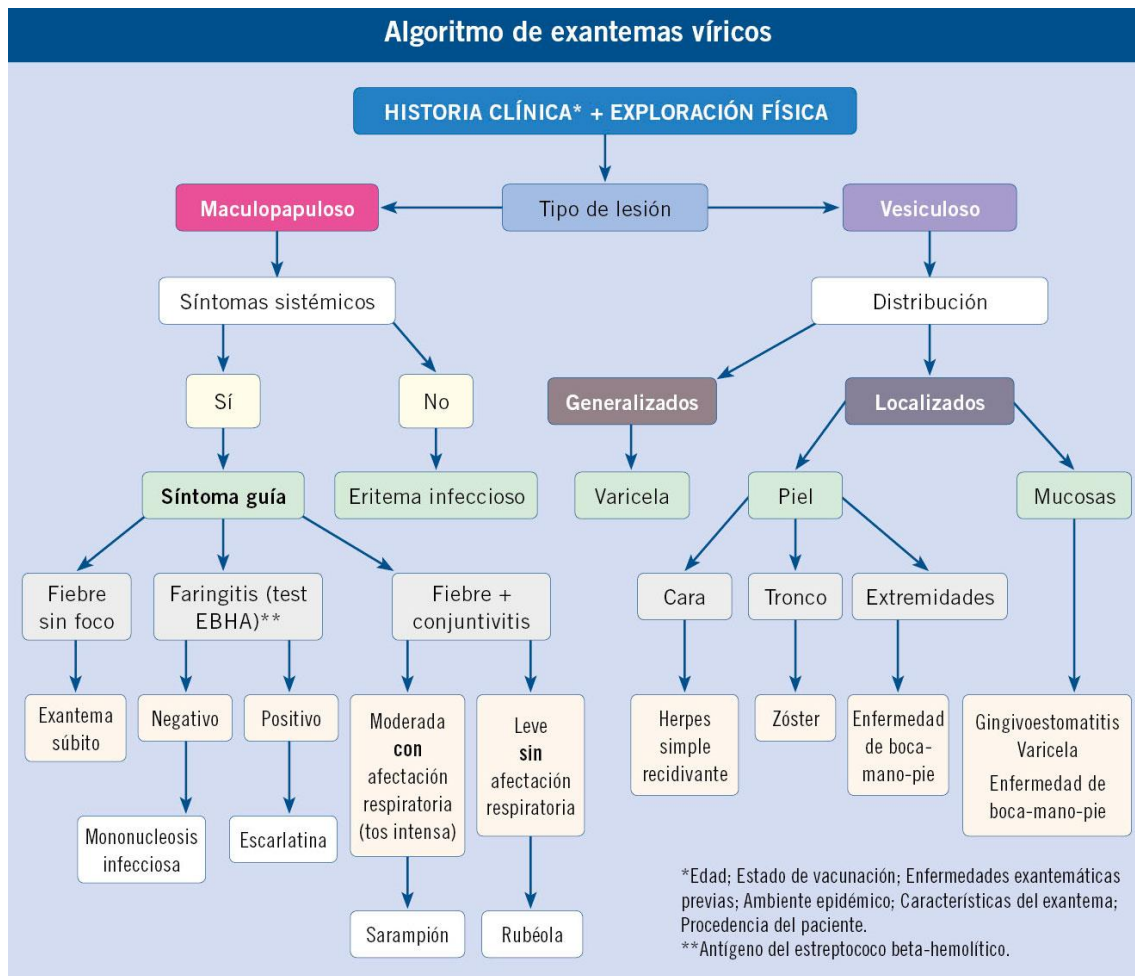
Algoritmo de exantemas víricos

HISTORIA CLÍNICA* + EXPLORACIÓN FÍSICA

Tipo de lesión

Maculopapuloso

Vesiculoso

Síntomas sistémicos

Sí

No

Síntoma guía

Eritema infeccioso

Fiebre sin foco

Faringitis (test EBHA)**

Fiebre + conjuntivitis

Exantema súbito

Negativo

Positivo

Mononucleosis infecciosa

Escarlatina

Moderada con afectación respiratoria (tos intensa)

Leve sin afectación respiratoria

Sarampión

Rubéola

Distribución

Generalizados

Localizados

Varicela

Piel

Mucosas

Cara

Tronco

Extremidades

Herpes simple recidivante

Zóster

Enfermedad de boca-mano-pie

Gingivoestomatitis Varicela Enfermedad de boca-mano-pie

*Edad; Estado de vacunación; Enfermedades exantemáticas previas; Ambiente epidémico; Características del exantema; Procedencia del paciente.
**Antígeno del estreptococo beta-hemolítico.